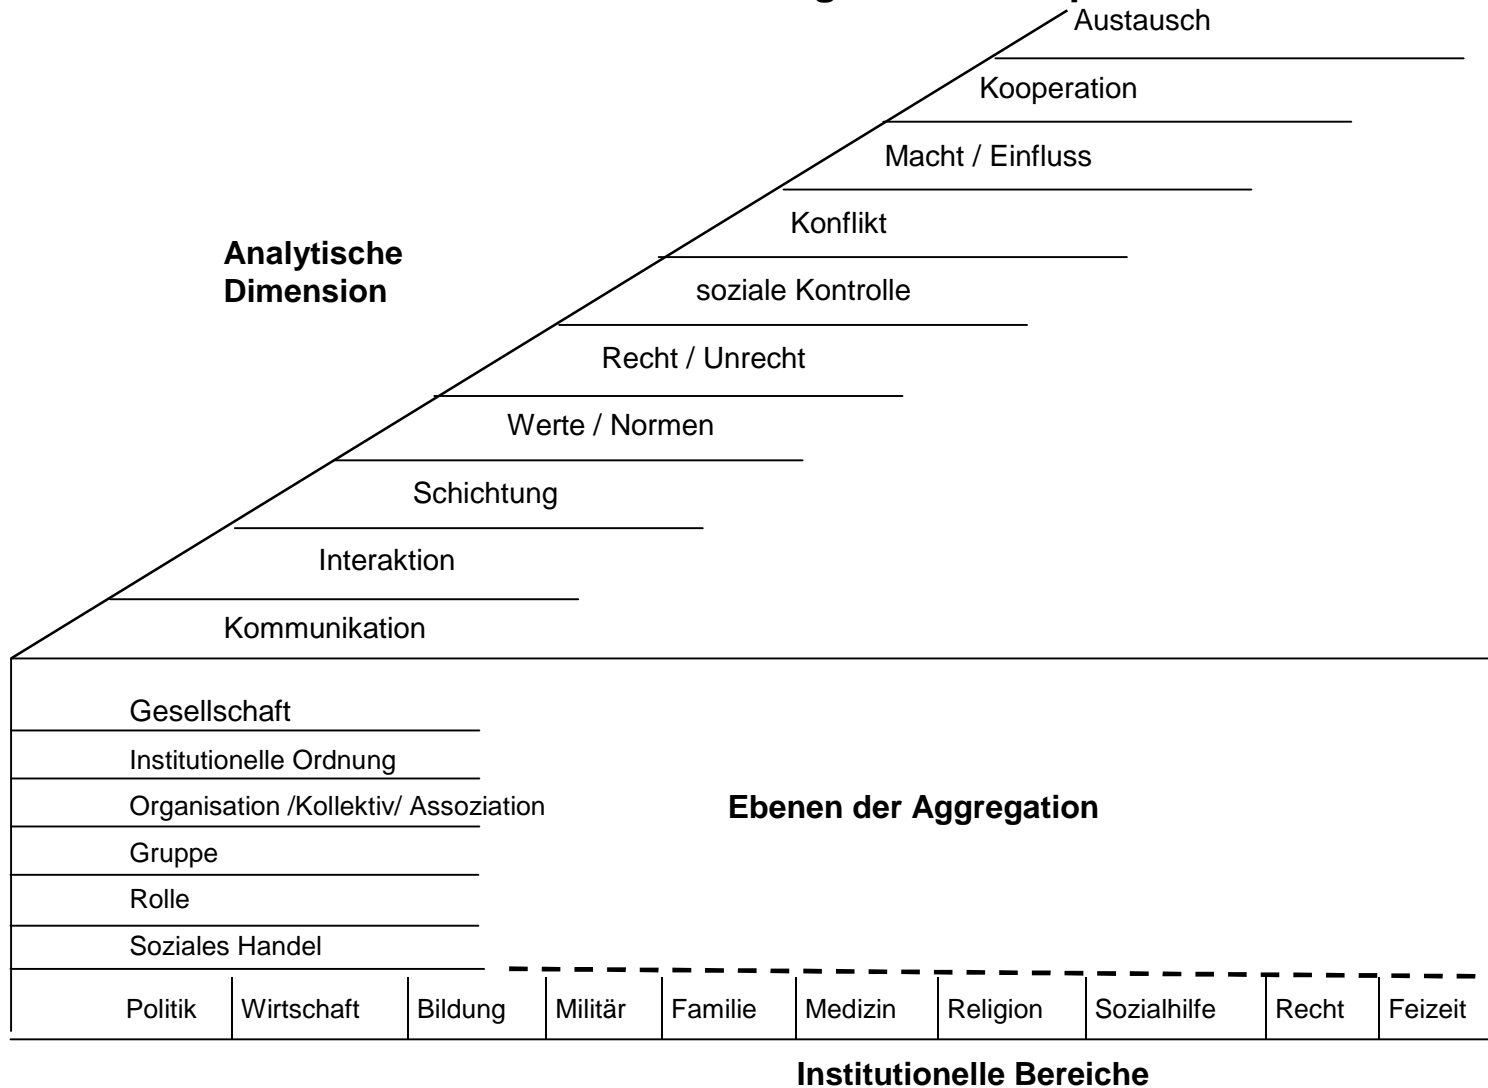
Austausch

Kooperation

Macht / Einfluss

Konflikt

soziale Kontrolle

Recht / Unrecht

Werte / Normen

Schichtung

Interaktion

Kommunikation

Analytische Dimension

Gesellschaft

Institutionelle Ordnung

Organisation /Kollektiv/ Assoziation

Gruppe

Rolle

Soziales Handel

Ebenen der Aggregation

| Politik | Wirtschaft | Bildung | Militär | Familie | Medizin | Religion | Sozialhilfe | Recht | Feizeit |
|---|---|---|---|---|---|---|---|---|---|

Institutionelle Bereiche